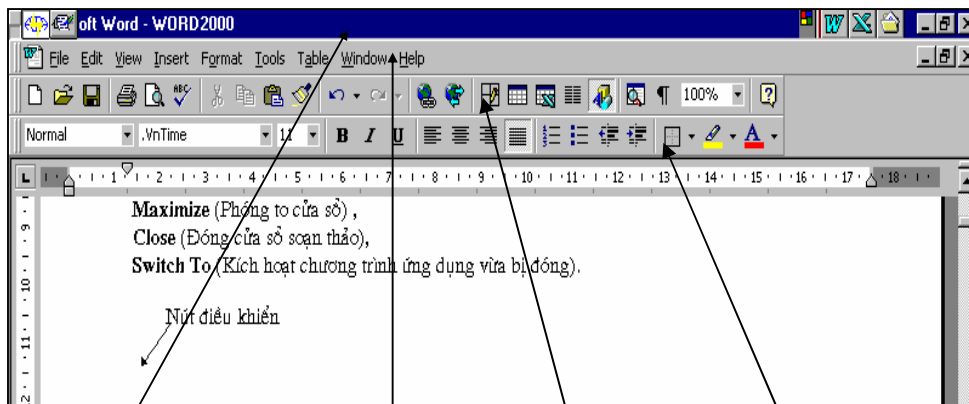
oft Word - WORD2000

File Edit View Insert Format Tools Table Window Help

100%

Normal .VnTime 11 B I U

Maximize (Phóng to cửa sổ) ,
Close (Đóng cửa sổ soạn thảo),
Switch To (Kích hoạt chương trình ứng dụng vừa bị đóng).

Nút điều khiển